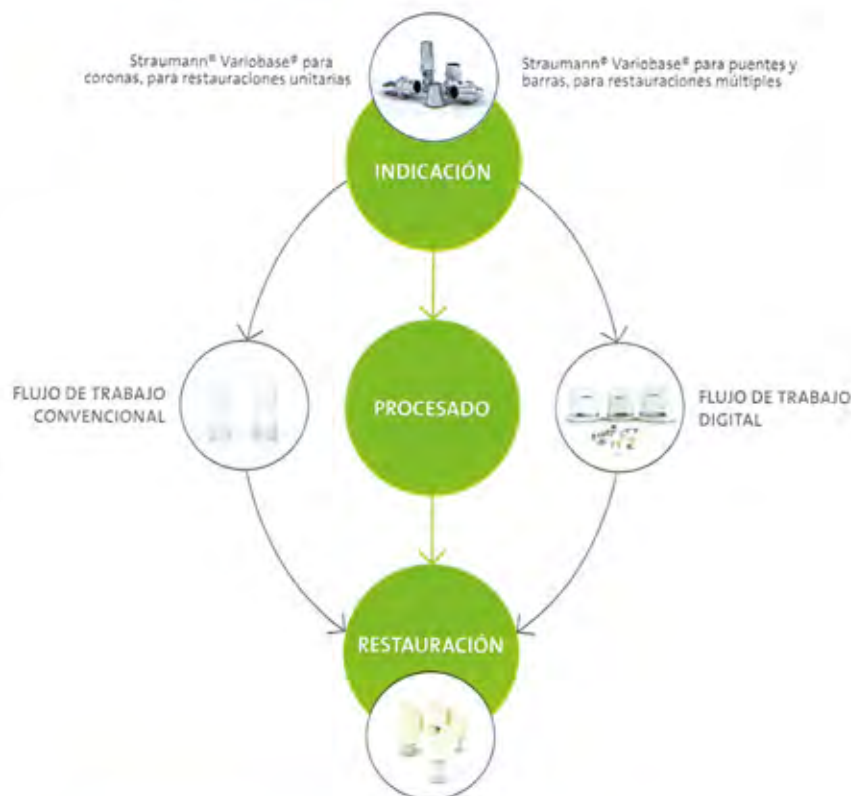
Straumann® Variobase® para coronas, para restauraciones unitarias

Straumann® Variobase® para puentes y barras, para restauraciones múltiples

INDICACIÓN

FLUJO DE TRABAJO CONVENCIONAL

PROCESADO

FLUJO DE TRABAJO DIGITAL

RESTAURACIÓN